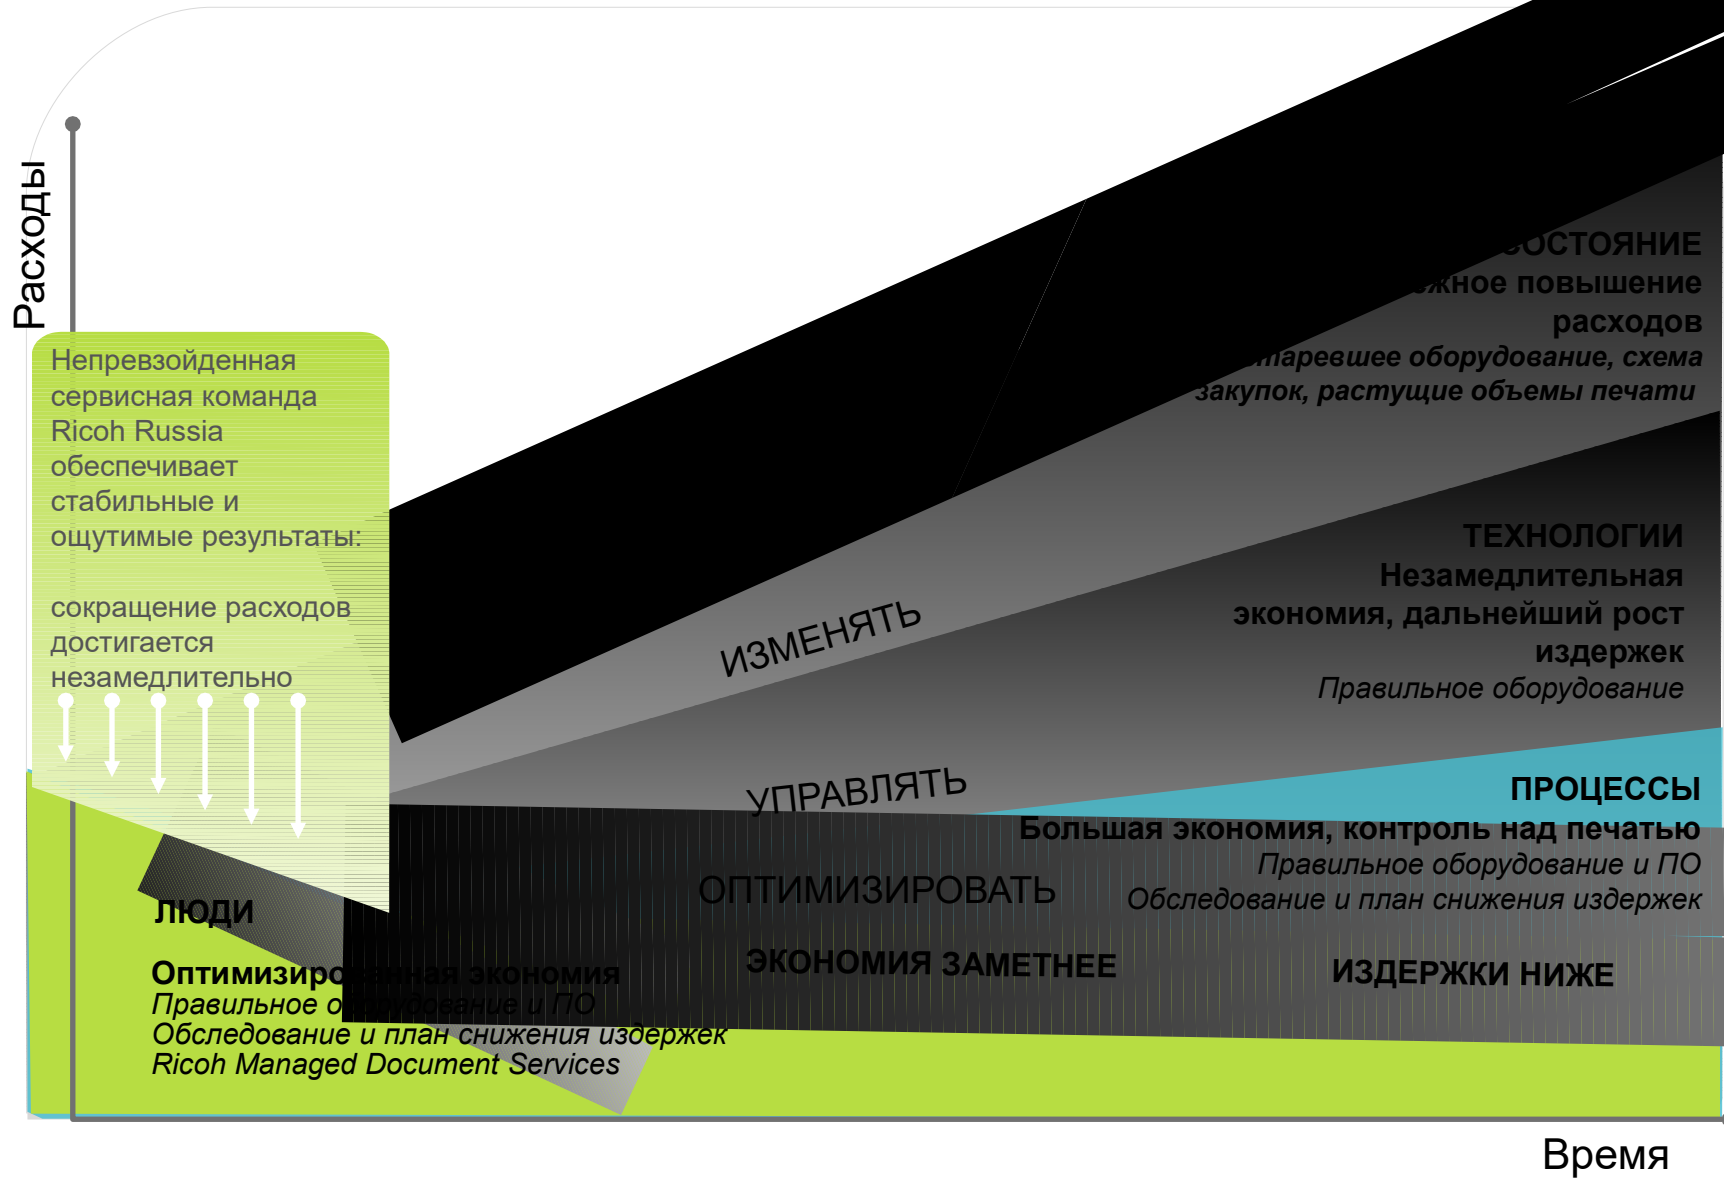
Расходы

Непревзойденная сервисная команда Ricoh Russia обеспечивает стабильные и ощутимые результаты:

сокращение расходов достигается незамедлительно

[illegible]СОСТОЯНИЕ
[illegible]жное повышение расходов
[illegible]старевшее оборудование, схема закупок, растущие объемы печати

ИЗМЕНЯТЬ

ТЕХНОЛОГИИ
Незамедлительная экономия, дальнейший рост издержек
Правильное оборудование

УПРАВЛЯТЬ

ПРОЦЕССЫ
Большая экономия, контроль над печатью
Правильное оборудование и ПО
Обследование и план снижения издержек

ОПТИМИЗИРОВАТЬ

ЛЮДИ
Оптимизированная экономия
Правильное оборудование и ПО
Обследование и план снижения издержек
Ricoh Managed Document Services

ЭКОНОМИЯ ЗАМЕТНЕЕ

ИЗДЕРЖКИ НИЖЕ

Время